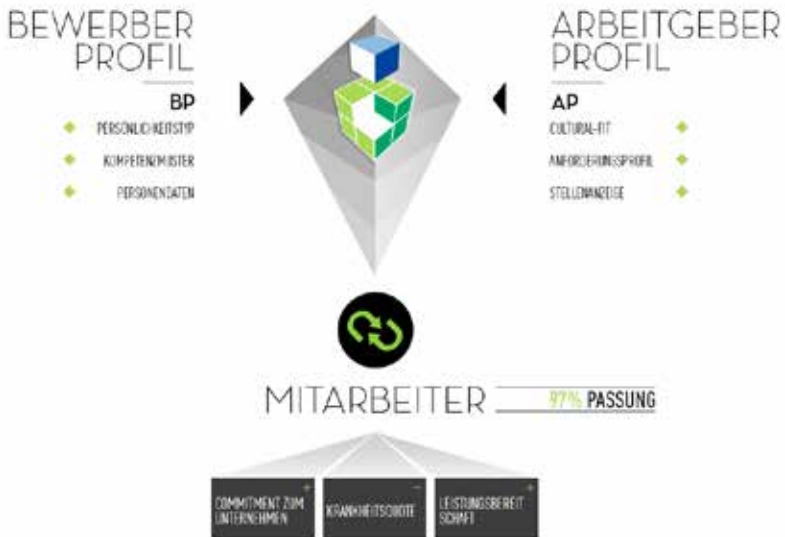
BEWERBER PROFIL

BP

PERSÖNLICHKEITSTYP

KOMPETENZMUSTER

PERSONENDATEN

ARBEITGEBER PROFIL

AP

CULTURAL-FIT

ANFORDERUNGSPROFIL

STELLENANZEIGE

MITARBEITER

97% PASSUNG

COMMITMENT ZUM UNTERNEHMEN

KRANKHEITSQUOTE

LEISTUNGSBEREITSCHAFT